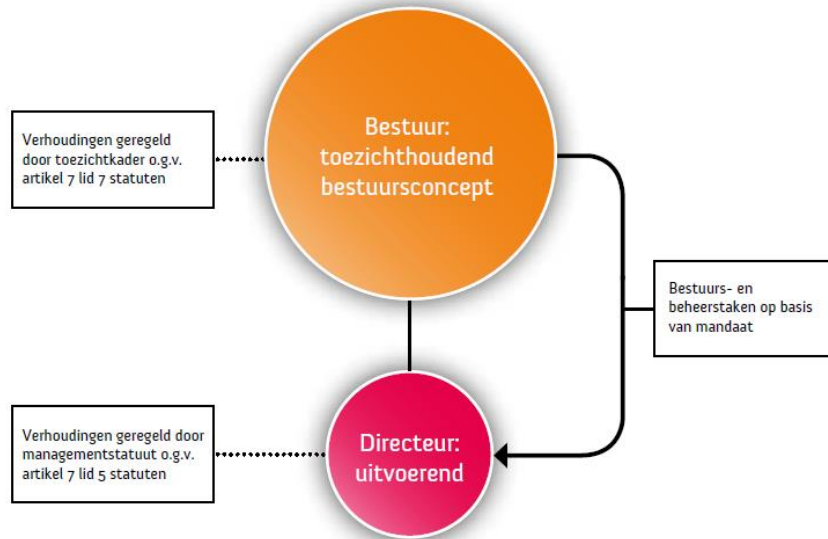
Verhoudingen geregeld door toezichtkader o.g.v. artikel 7 lid 7 statuten

Bestuur: toezichthoudend bestuursconcept

Bestuurs- en beheerstaken op basis van mandaat

Verhoudingen geregeld door managementstatuut o.g.v. artikel 7 lid 5 statuten

Directeur: uitvoerend